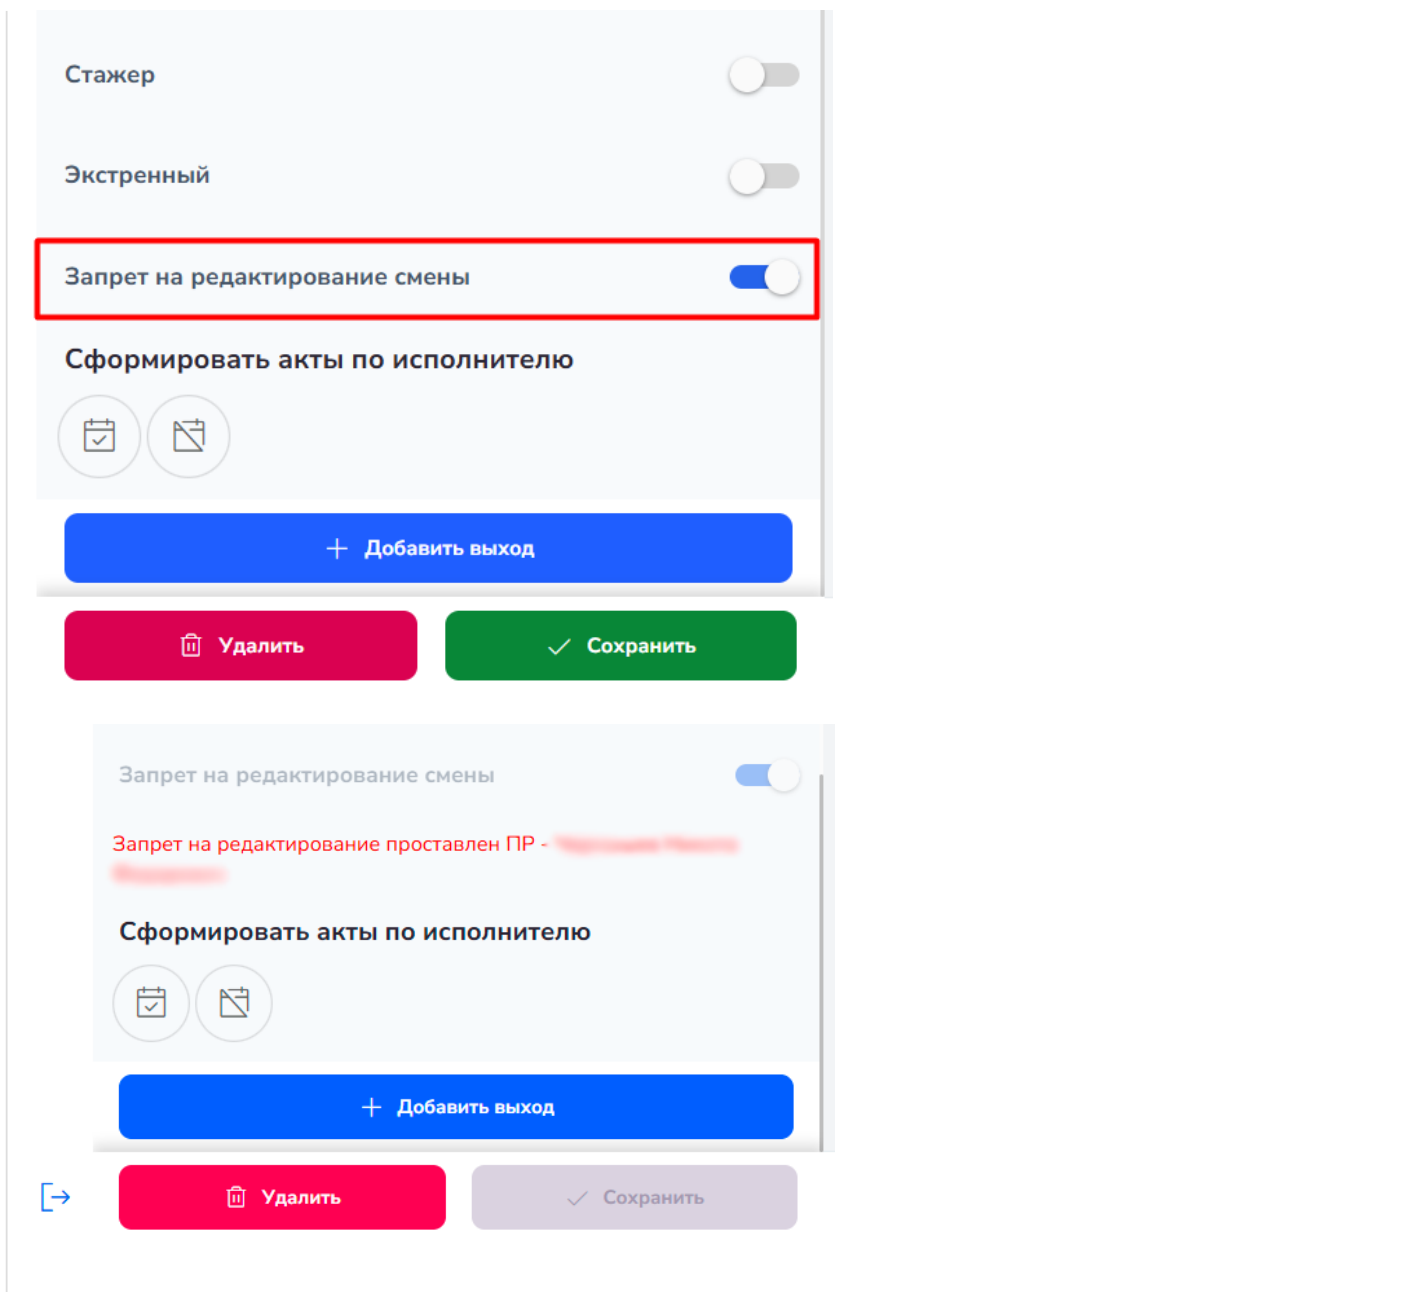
Стажер

Экстренный

Запрет на редактирование смены

Сформировать акты по исполнителю

+ Добавить выход

Удалить

Сохранить

Запрет на редактирование смены

Запрет на редактирование проставлен ПР - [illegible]

Сформировать акты по исполнителю

+ Добавить выход

Удалить

Сохранить